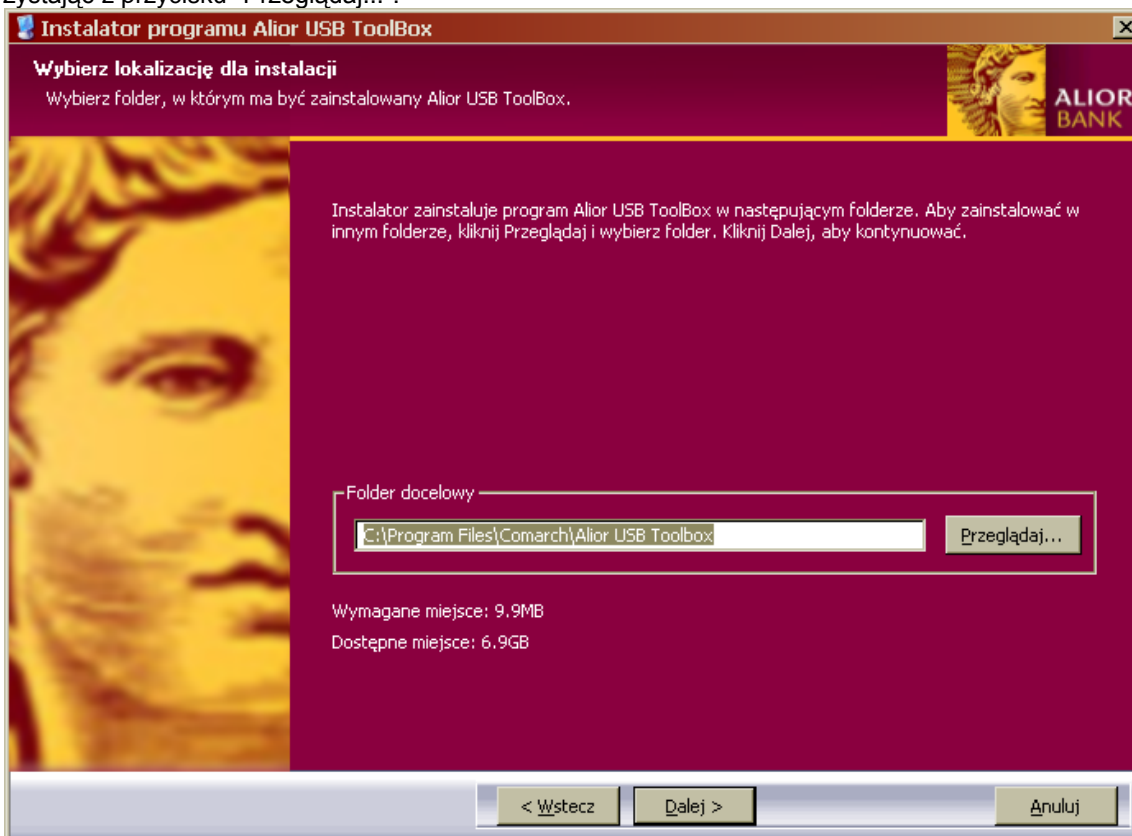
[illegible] z przycisku "Przeglądaj...".

Instalator programu Alior USB ToolBox

Wybierz lokalizację dla instalacji
Wybierz folder, w którym ma być zainstalowany Alior USB ToolBox.

ALIOR BANK

Instalator zainstaluje program Alior USB ToolBox w następującym folderze. Aby zainstalować w innym folderze, kliknij Przeglądaj i wybierz folder. Kliknij Dalej, aby kontynuować.

Folder docelowy

C:\Program Files\Comarch\Alior USB Toolbox

Przeglądaj...

Wymagane miejsce: 9.9MB

Dostępne miejsce: 6.9GB

< Wstecz

Dalej >

Anuluj